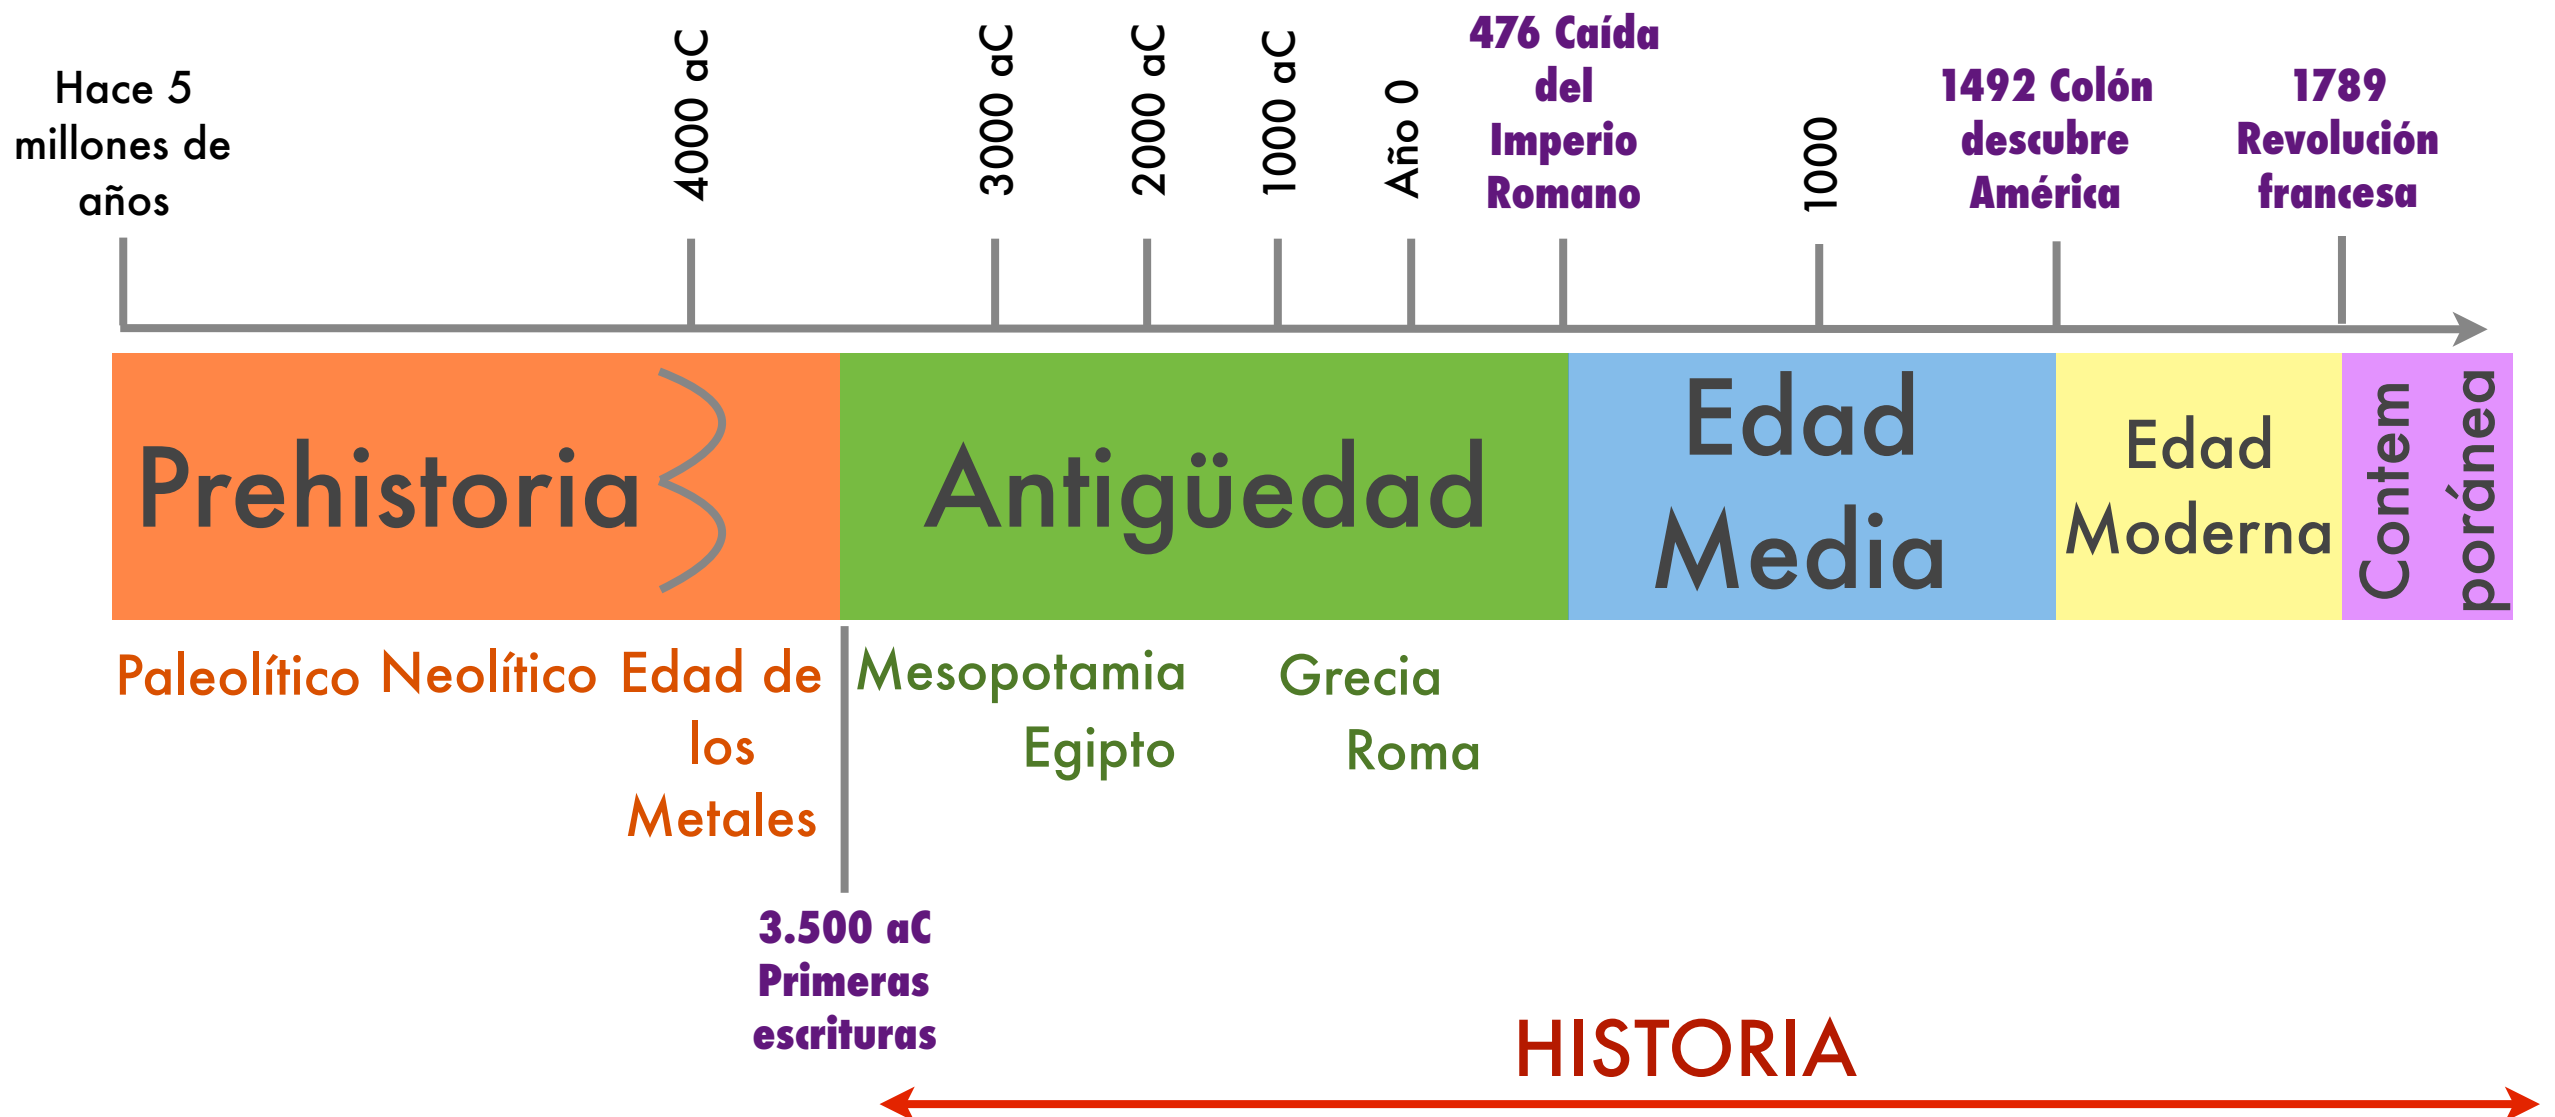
Hace 5 millones de años

4000 aC

3000 aC

2000 aC

1000 aC

Año 0

476 Caída del Imperio Romano

1000

1492 Colón descubre América

1789 Revolución francesa

Prehistoria

Antigüedad

Edad Media

Edad Moderna

Contem poránea

Paleolítico Neolítico Edad de los Metales

Mesopotamia

Egipto

Grecia

Roma

3.500 aC Primeras escrituras

HISTORIA